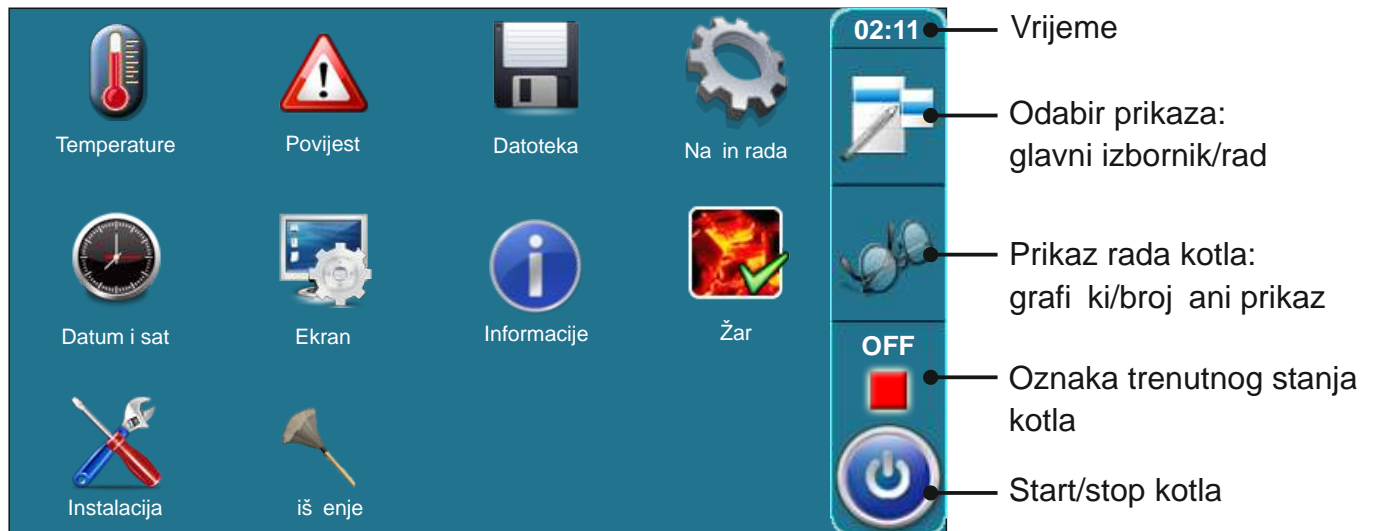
Temperature
Povijest
Datoteka
Na  in rada
Datum i sat
Ekran
Informacije
Žar
Instalacija
iš  enje

02:11
OFF

Vrijeme
Odabir prikaza: glavni izbornik/rad
Prikaz rada kotla: grafi  ki/broj  ani prikaz
Oznaka trenutnog stanja kotla
Start/stop kotla